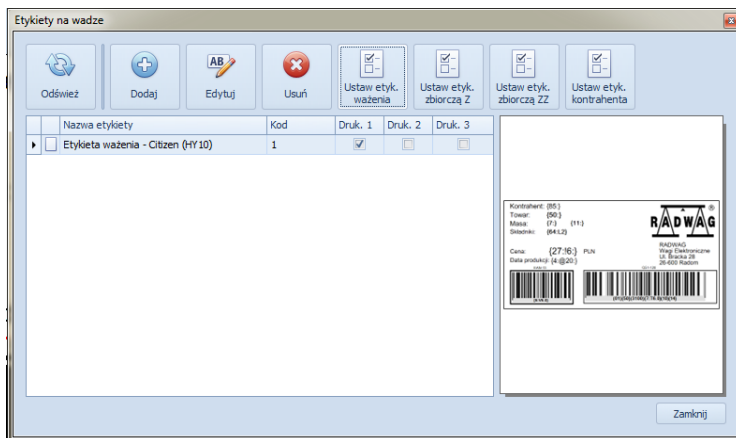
Etykiety na wadze

Odśwież
Dodaj
Edytuj
Usuń
Ustaw etyk. ważenia
Ustaw etyk. zbiorczą Z
Ustaw etyk. zbiorczą ZZ
Ustaw etyk. kontrahenta

| | Nazwa etykiety | Kod | Druk. 1 | Druk. 2 | Druk. 3 |
|---|---|---|---|---|---|
| ▸ | Etykieta ważenia - Citizen (HY10) | 1 | ☑ | ☐ | ☐ |

Kontrahent: {85:}
Towar: {50:}
Masa: {7:} {11:}
Składniki: {64:L2}
RADWAG
Cena: {27:16:} PLN
Data produkcji: {4:@20:}
RADWAG
Wagi Elektroniczne
Ul. Bracka 28
26-600 Radom

Zamknij